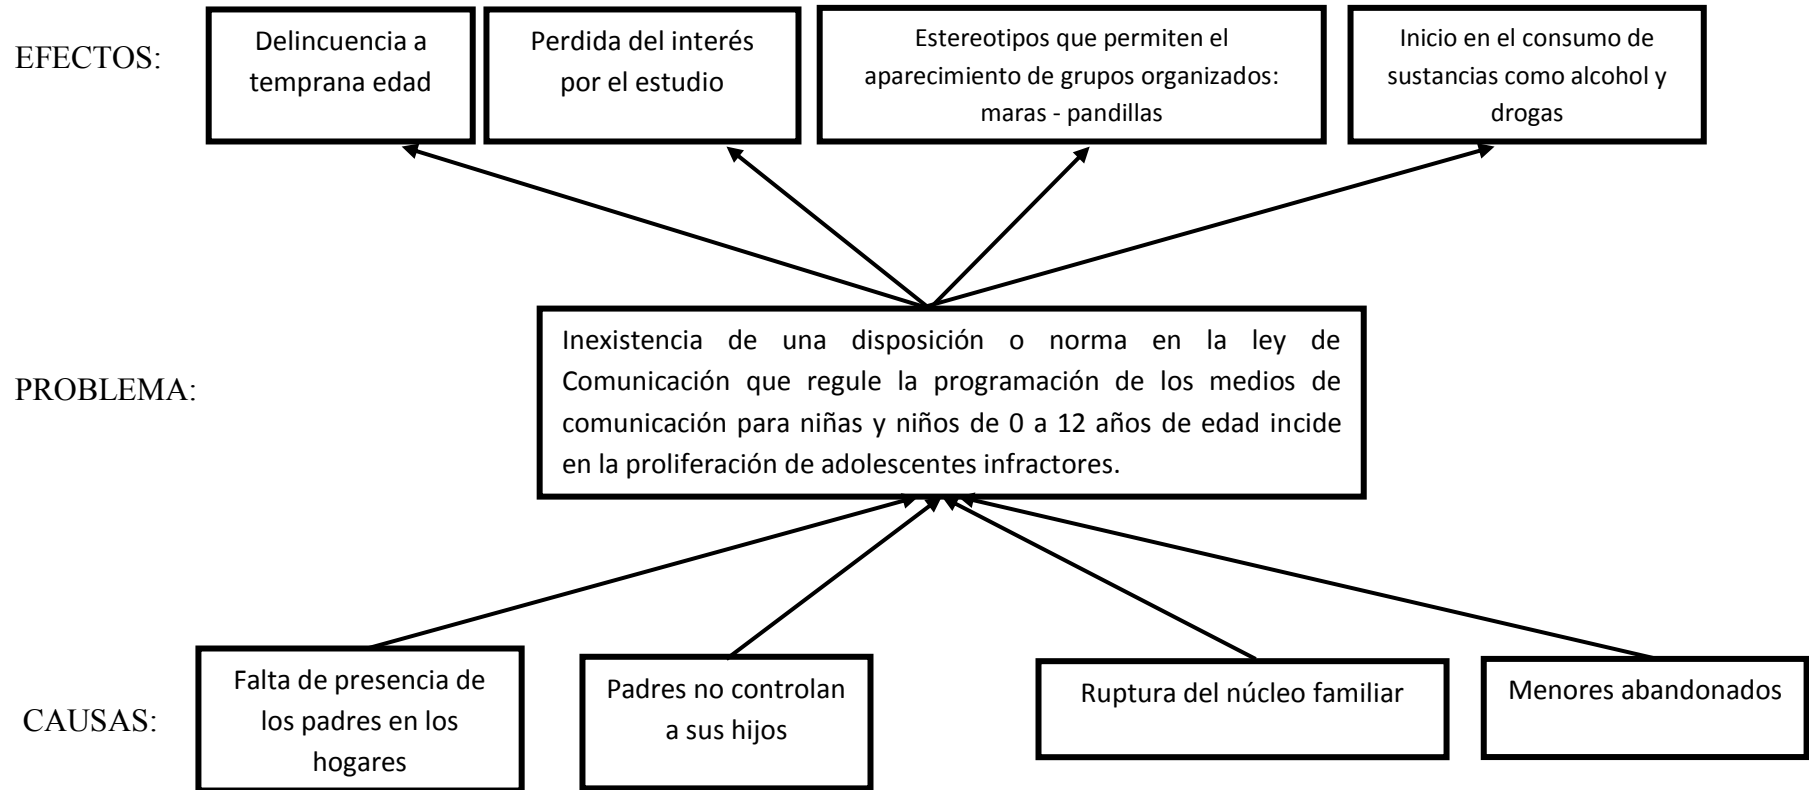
EFECTOS:

Delincuencia a temprana edad

Perdida del interés por el estudio

Estereotipos que permiten el aparecimiento de grupos organizados: maras - pandillas

Inicio en el consumo de sustancias como alcohol y drogas

PROBLEMA:

Inexistencia de una disposición o norma en la ley de Comunicación que regule la programación de los medios de comunicación para niñas y niños de 0 a 12 años de edad incide en la proliferación de adolescentes infractores.

CAUSAS:

Falta de presencia de los padres en los hogares

Padres no controlan a sus hijos

Ruptura del núcleo familiar

Menores abandonados